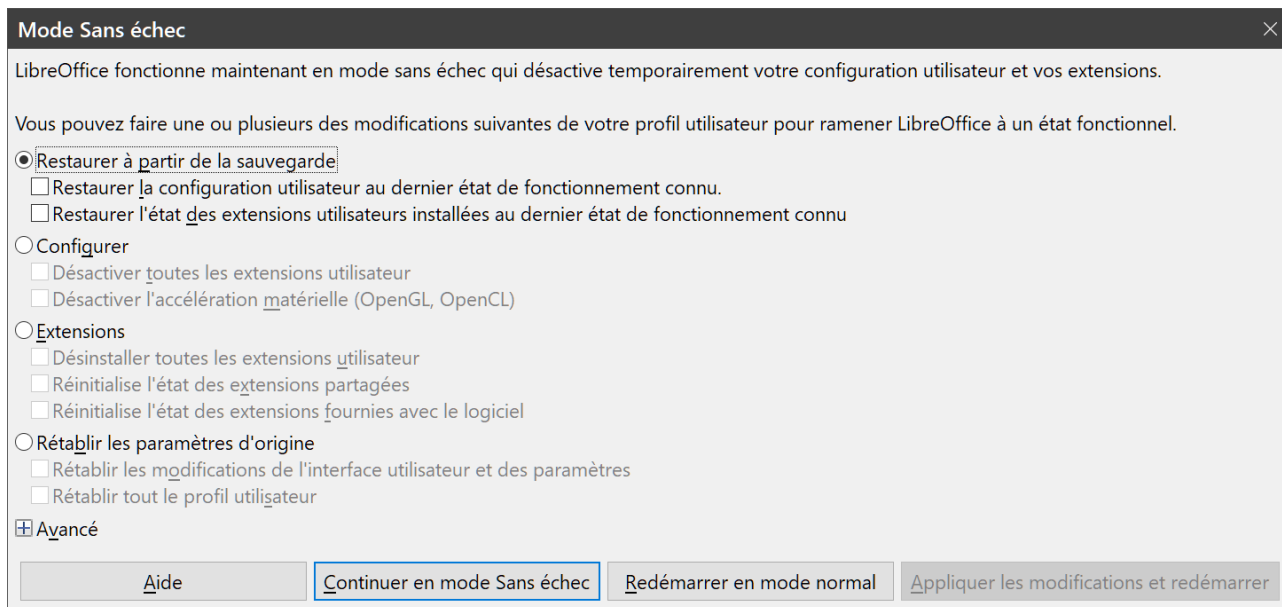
Mode Sans échec

LibreOffice fonctionne maintenant en mode sans échec qui désactive temporairement votre configuration utilisateur et vos extensions.

Vous pouvez faire une ou plusieurs des modifications suivantes de votre profil utilisateur pour ramener LibreOffice à un état fonctionnel.

Restaurer à partir de la sauvegarde

Restaurer la configuration utilisateur au dernier état de fonctionnement connu.

Restaurer l'état des extensions utilisateurs installées au dernier état de fonctionnement connu

Configurer

Désactiver toutes les extensions utilisateur

Désactiver l'accélération matérielle (OpenGL, OpenCL)

Extensions

Désinstaller toutes les extensions utilisateur

Réinitialise l'état des extensions partagées

Réinitialise l'état des extensions fournies avec le logiciel

Rétablir les paramètres d'origine

Rétablir les modifications de l'interface utilisateur et des paramètres

Rétablir tout le profil utilisateur

Avancé

Aide

Continuer en mode Sans échec

Redémarrer en mode normal

Appliquer les modifications et redémarrer